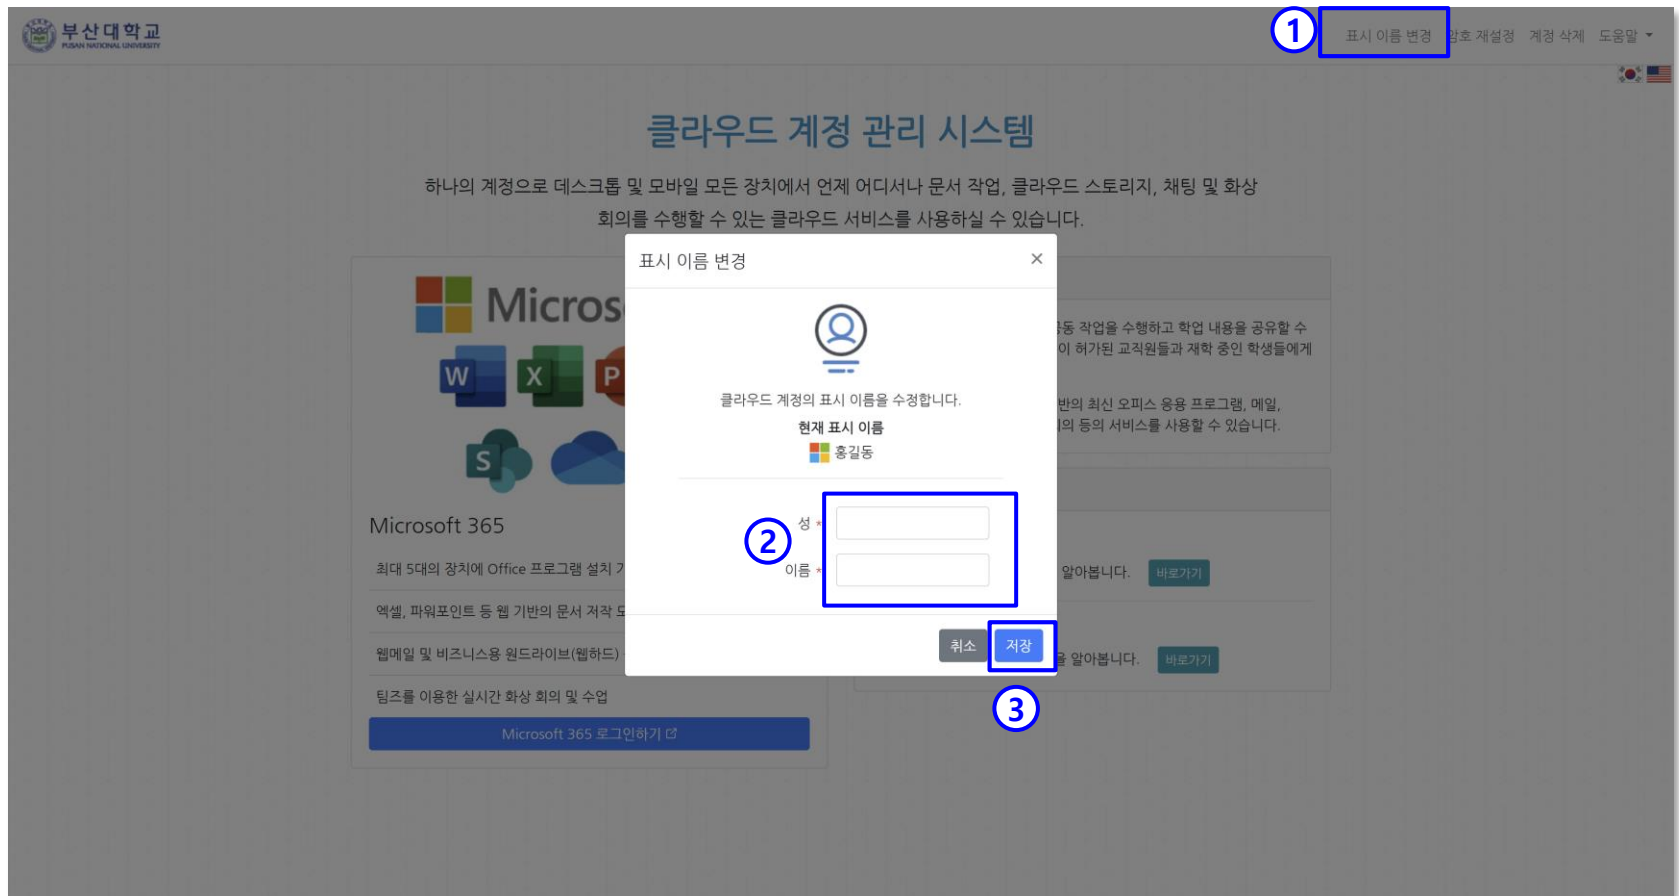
부산대학교
PUSAN NATIONAL UNIVERSITY

1 표시 이름 변경 암호 재설정 계정 삭제 도움말

클라우드 계정 관리 시스템

하나의 계정으로 데스크톱 및 모바일 모든 장치에서 언제 어디서나 문서 작업, 클라우드 스토리지, 채팅 및 화상 회의를 수행할 수 있는 클라우드 서비스를 사용하실 수 있습니다.

Micros

Microsoft 365

최대 5대의 장치에 Office 프로그램 설치 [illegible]

엑셀, 파워포인트 등 웹 기반의 문서 저작 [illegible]

웹메일 및 비즈니스용 원드라이브(웹하드) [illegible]

팀즈를 이용한 실시간 화상 회의 및 수업

Microsoft 365 로그인하기

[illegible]동 작업을 수행하고 학업 내용을 공유할 수 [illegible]이 허가된 교직원들과 재학 중인 학생들에게

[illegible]반의 최신 오피스 응용 프로그램, 메일, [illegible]의 등의 서비스를 사용할 수 있습니다.

알아봅니다. 바로가기

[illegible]을 알아봅니다. 바로가기

표시 이름 변경 ×

클라우드 계정의 표시 이름을 수정합니다.

현재 표시 이름

홍길동

2 성 *

이름 *

취소 저장

3